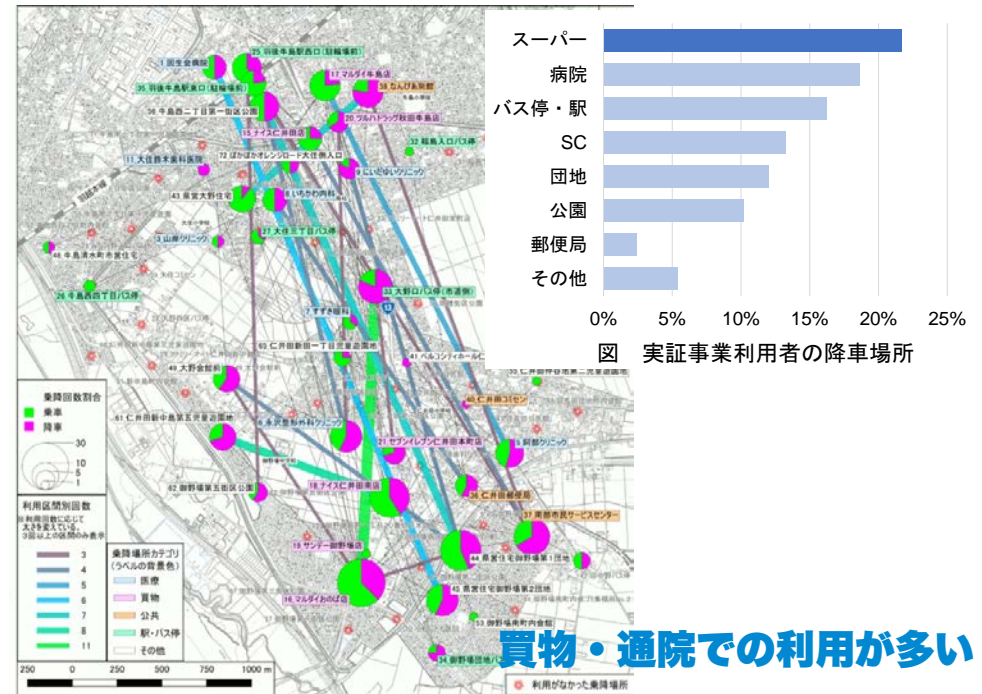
スーパー
病院
バス停・駅
SC
団地
公園
郵便局
その他

0%
5%
10%
15%
20%
25%

図　実証事業利用者の降車場所

1 国分寺病院
25 羽後牛島駅西口（駐輪場前）
17 マルダイ牛島店
38 なんぴあ新館
35 羽後牛島駅東口（駐輪場前）
56 牛島西二丁目第一街区公園
15 ナイスC井田店
20 ツルハドラッグ秋田牛島店
32 稲島入口バス停
11 大住歯科医院
72 ぽかぽかオレンジロード大住病入口
9 にいだクリニック
43 県営大野住宅
8 いちかわ内科
37 大住三丁目バス停
3 山崎クリニック
46 牛島清水町市営住宅
26 牛島西四丁目バス停
7 すずき眼科
33 大野口バス停（市道側）
63 仁井田新田一丁目児童遊園地
41 ベルコシティホール仁井田
49 大野会館前
40 仁井田コミセン
61 仁井田新中島第五児童遊園地
6 永沢整形外科クリニック
21 セブンイレブン仁井田本町店
5 飯郡クリニック
62 御野場第五街区公園
18 ナイスC井田南店
36 仁井田郵便局
37 南部市民サービスセンター
19 サンデー御野場店
44 県営住宅御野場1団地
16 マルダイおのば店
45 県営住宅御野場第2団地
53 御野場東町内会館
34 御野場団地バス停

乗降回数割合
乗車
降車
30
10
5
1

利用区間別回数
※利用回数に応じて太さを変えている。
3回以上の区間のみ表示
3
4
5
6
7
8
11

乗降場所カテゴリ
（ラベルの背景色）
医療
買物
公共
駅・バス停
その他

250 0 250 500 750 1000 m

利用がなかった乗降場所

買物・通院での利用が多い